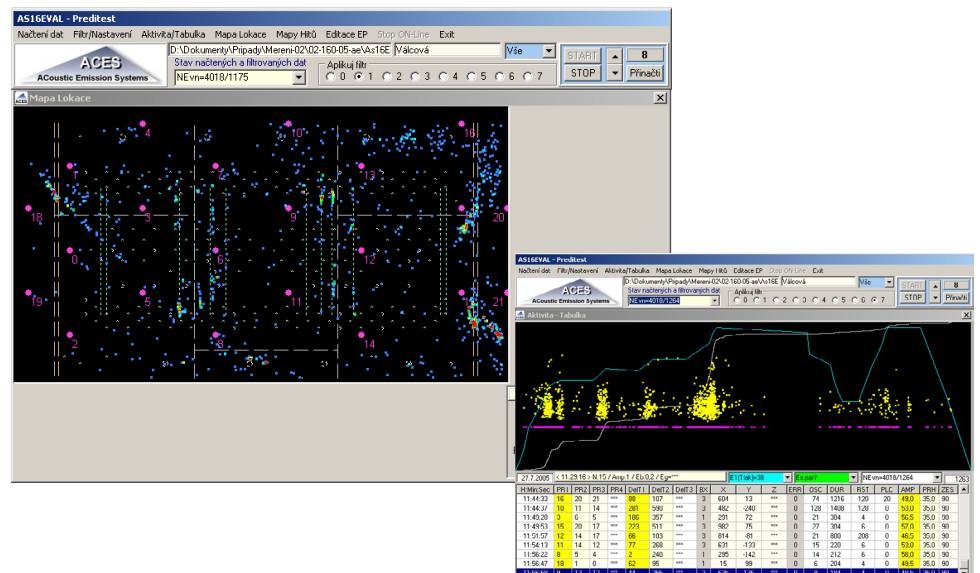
AS16EVAL - Preditest

Načtení dat Filtr/Nastavení Aktivita/Tabulka Mapa Lokace Mapy Hitů Editace EP Stop ON-Line Exit

ACES
ACoustic Emission Systems

D:\Dokumenty\Pripady\Mereni-02\02-160-05-ae\As16E Válcová
Vše
Stav načtených a filtrovaných dat
NE vn=4018/1175
Aplikuj filtr
0 1 2 3 4 5 6 7
START
STOP
8
Přenačti

Mapa Lokace

4 10 16
1 7 13
18 3 9 15 20
0 6 12
19 5 11 17 21
2 8 14

AS16EVAL - Preditest

Načtení dat Filtr/Nastavení Aktivita/Tabulka Mapa Lokace Mapy Hitů Editace EP Stop ON-Line Exit

ACES
ACoustic Emission Systems

D:\Dokumenty\Pripady\Mereni-02\02-160-05-ae\As16E Válcová
Vše
Stav načtených a filtrovaných dat
NE vn=4018/1264
Aplikuj filtr
0 1 2 3 4 5 6 7
START
STOP
8
Přenačti

Aktivita - Tabulka

27.7.2005 < 11:29:16 - N:15 / Amp:1 / Eu:0,2 / Eyr*** E1(Tlak)=38 Ex.par? NE vn=4018/1264 1263

| H:Min:Sec | PR1 | PR2 | PR3 | PR4 | DeIT1 | DeIT2 | DeIT3 | BX | X | Y | Z | ERR | OSC | DUR | RST | PLC | AMP | PRH | ZES |
|---|---|---|---|---|---|---|---|---|---|---|---|---|---|---|---|---|---|---|---|
| 11:44:33 | 16 | 20 | 21 | *** | 88 | 107 | *** | 5 | 604 | 13 | *** | 0 | 74 | 1216 | 120 | 20 | 49,0 | 35,0 | 90 |
| 11:44:37 | 10 | 11 | 14 | *** | 281 | 590 | *** | 3 | 462 | -240 | *** | 0 | 128 | 1408 | 128 | 0 | 53,0 | 35,0 | 90 |
| 11:49:20 | 3 | 6 | 5 | *** | 186 | 357 | *** | 1 | 201 | 72 | *** | 0 | 21 | 304 | 4 | 0 | 56,5 | 35,0 | 90 |
| 11:49:53 | 15 | 20 | 21 | *** | 223 | 511 | *** | 5 | 982 | 75 | *** | 0 | 27 | 304 | 6 | 0 | 57,0 | 35,0 | 90 |
| 11:51:57 | 12 | 14 | 17 | *** | 66 | 103 | *** | 4 | 814 | -81 | *** | 0 | 21 | 800 | 208 | 0 | 46,5 | 35,0 | 90 |
| 11:54:13 | 11 | 14 | 12 | *** | 77 | 268 | *** | 3 | 631 | -133 | *** | 0 | 15 | 220 | 6 | 0 | 53,0 | 35,0 | 90 |
| 11:56:22 | 8 | 5 | 4 | *** | 2 | 240 | *** | 1 | 295 | -142 | *** | 0 | 14 | 212 | 6 | 0 | 58,0 | 35,0 | 90 |
| 11:56:47 | 18 | 1 | 0 | *** | 62 | 95 | *** | 1 | 15 | 99 | *** | 0 | 6 | 204 | 4 | 0 | 49,5 | 35,0 | 90 |